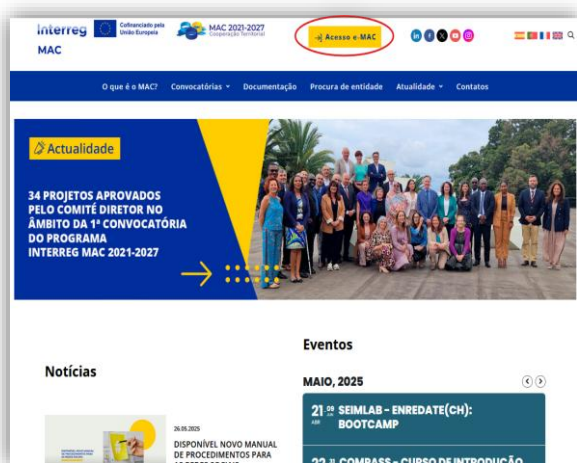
Interreg MAC

Cofinanciado pela União Europeia

MAC 2021-2027 Cooperação Territorial

Acesso e-MAC

O que é o MAC? Convocatórias Documentação Procura de entidade Atualidade Contatos

Actualidade

34 PROJETOS APROVADOS PELO COMITÉ DIRETOR NO ÂMBITO DA 1ª CONVOCATÓRIA DO PROGRAMA INTERREG MAC 2021-2027

Notícias

26.05.2025

DISPONÍVEL NOVO MANUAL DE PROCEDIMENTOS PARA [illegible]

Eventos

MAIO, 2025

21 09 ABR SEIMLAB - ENREDATE(CH): BOOTCAMP

22 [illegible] COMPASS - CURSO DE INTRODUÇÃO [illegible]